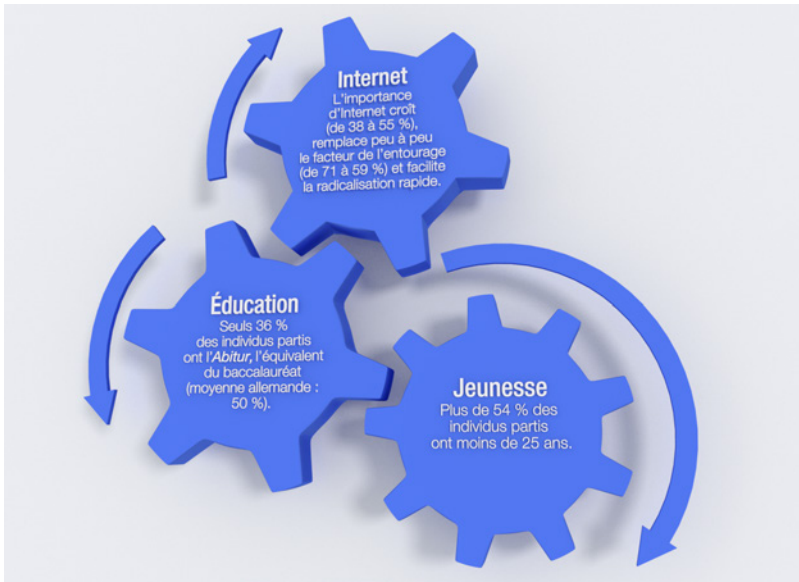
Internet
L'importance d'Internet croît (de 38 à 55 %), remplace peu à peu le facteur de l'entourage (de 71 à 59 %) et facilite la radicalisation rapide.

Éducation
Seuls 36 % des individus partis ont l'*Abitur*, l'équivalent du baccalauréat (moyenne allemande : 50 %).

Jeunesse
Plus de 54 % des individus partis ont moins de 25 ans.